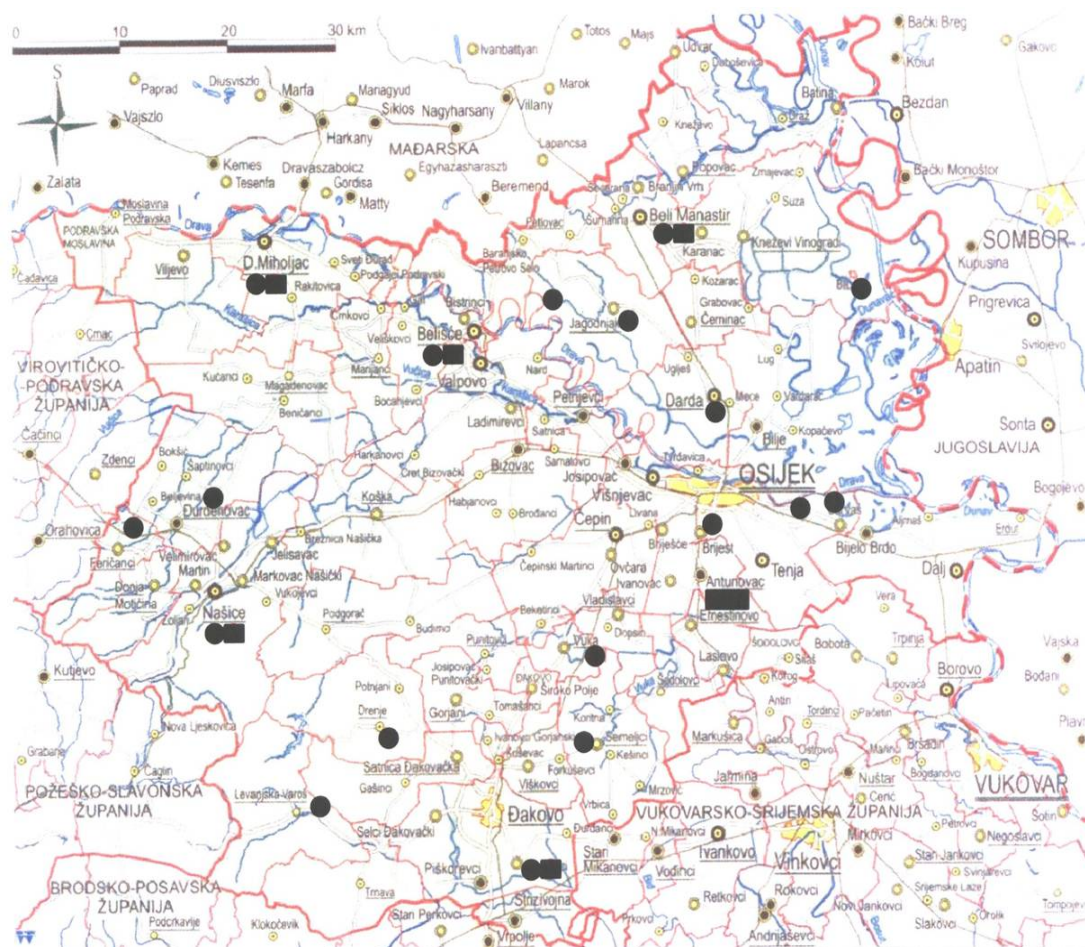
0 10 20 30 km

S

Totos
Majs
Ivanbattyan
Udvar
Dubosevica
Bački Breg
Gakovo
Kolut
Paprad
Diusviszlo
Marfa
Managyud
Marok
Siklos
Nagyharsany
Villany
Batina
Bezdan
Vajszlo
Harkany
Kneževo
Draž
MAĐARSKA
Lapancsa
Kemes
Dravaszabolcz
Egyhazasharaszti
Popovac
Zmajevac
Bački Monoštor
Zalata
Tesenfa
Gordisa
Matty
Beremend
Suza
Brajin Vrh
Beli Manastir
Moslavina Podravska
Petlovac
Sukhanna
Kneževi Vinogradi
SOMBOR
PODRAVSKA MOSLAVINA
Drava
D.Miholjac
Sveti Đurađ
Baranjsko Petrovo Selo
Karanac
Kupusina
Čađavica
Viljevo
Podgajci Podravski
Rakitovica
Kozarac
Prigrevica
Bistrinci
Grabovac
Čeminac
Cmac
Črnkovci
Jagodnjak
Belišće
Svilojevo
Veliškovci
VIROVITIČKO-PODRAVSKA ŽUPANIJA
Kućanci
Magadenovac
Marijanci
Valpovo
Nard
Ugljeli
Apatin
Lug
Bocanjevci
Darda
Mece
Vardarac
Beničanci
Ladimirevci
Petrijevci
Satnica
Bilje
Kopačevo
Sonta
Čačinci
JUGOSLAVIJA
Zdenci
Harkanovci
Tvrdavica
Bokšić
Šaptinovci
Cret Bizovački
Bizovac
Samatovci
OSIJEK
Bogojevo
Beljevina
Đurđenovac
Koška
Habjanovci
Josipovac
Višnjevac
Orahovica
Brođanci
Čepin
Livana
Aljmaš
Feričanci
Velimirovac
Breznica Našička
Brijest
Tenja
Bijelo Brdo
Erdut
Martin
Jelisavac
Brijesce
Donja Motičina
Markovac Našički
Vukojevci
Čepinski Martinci
Ovčara
Ivanovac
Antunovac
Dalj
Zoljan
Našice
Podgorač
Beketinci
Vladislavci
Ernestinovo
Vera
Trpinja
Vajska
Kutjevo
Budimci
Punitovci
Dopsin
Sodolovci
Bobota
Borovo
Bođani
Vuka
Josipovac Punitovački
Đakovo
Laslovo
Silaš
Lipovača
Potnjani
Široko Polje
Korog
Palača
Nova Lješkovica
Gorjani
Tomašanci
Antin
Tordinci
Pačetin
Plavna
Drenje
Kontrol
Grabarje
Ivanovci Gorjanski
Semeljci
Markušica
Gaboš
Ostrovo
Brsadin
Caglin
Satnica Đakovačka
Koritna
Kešinci
Mlinci
Bogdanovci
VUKOVAR
POŽEŠKO-SLAVONSKA ŽUPANIJA
Levanjska Varoš
Gašinci
Forkuševci
Viškovci
Mrzović
Jarmina
Nuštar
Cerić
Sotin
Vrbica
Đakovo
VUKOVARSKO-SRIJEMSKA ŽUPANIJA
Selci Đakovački
Đurđanci
N.Mikanovci
Ivankovo
Mirkovci
Negoslavci
Stari Mikanovci
Vodinci
Vinkovci
Stari Jankovci
Piškorevci
Svinjarevci
BRODSKO-POSAVSKA ŽUPANIJA
Retkovci
Rokovci
Srijemske Laze
Tompojevci
Trnava
Strizivojna
Novi Jankovci
Orolik
Podcrkavlje
Klokočevik
Stari Perkovci
Prkovci
Slakovci
Vrpolje
Andrijaševci
Dunav